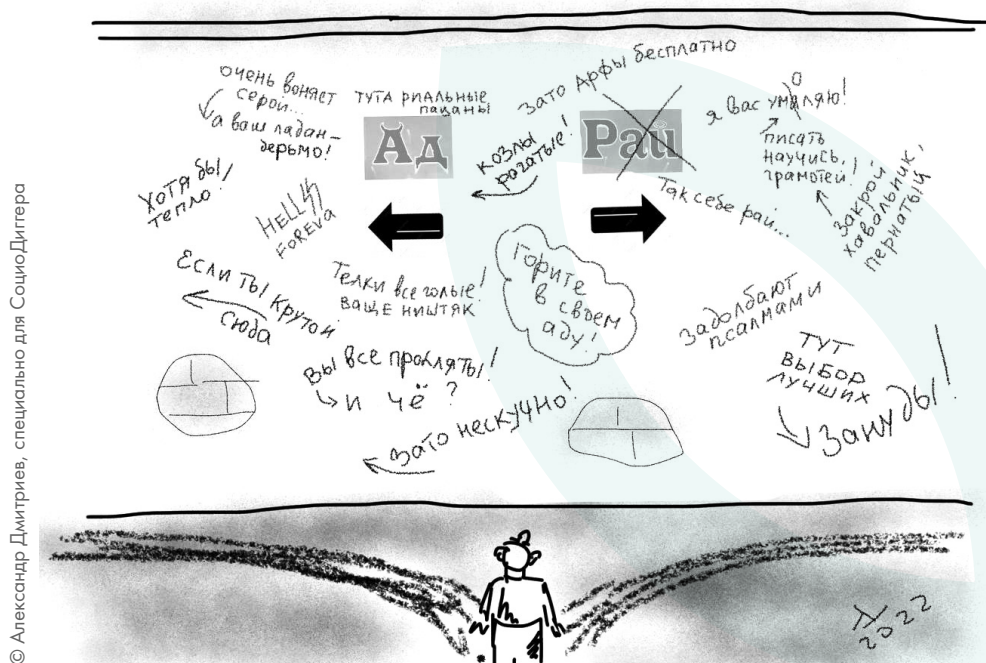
© Александр Дмитриев, специально для СоциоДиггера

очень воняет серой...
а ваш ладан — дерьмо!

ТУТА РИАЛЬНЫЕ ПАЦАНЫ

Ад

зато Арфы бесплатно

козлы рогатые!

Рай

я вас умиляю!
о

писать научись, грамотей!

Хотя бы! тепло.

HELL!!! FOREVA

Так себе рай...

закрой хавальник, пернатый!

ЕСЛИ ТЫ КРУТОЙ СЮДА

Телки все голые! ваще ништяк

Горите в своем аду!

задолбают псалмами

ТУТ ВЫБОР ЛУЧШИХ

Вы все прокляты!
и чё?

зато нескучно!

Зануды!

Т
2022